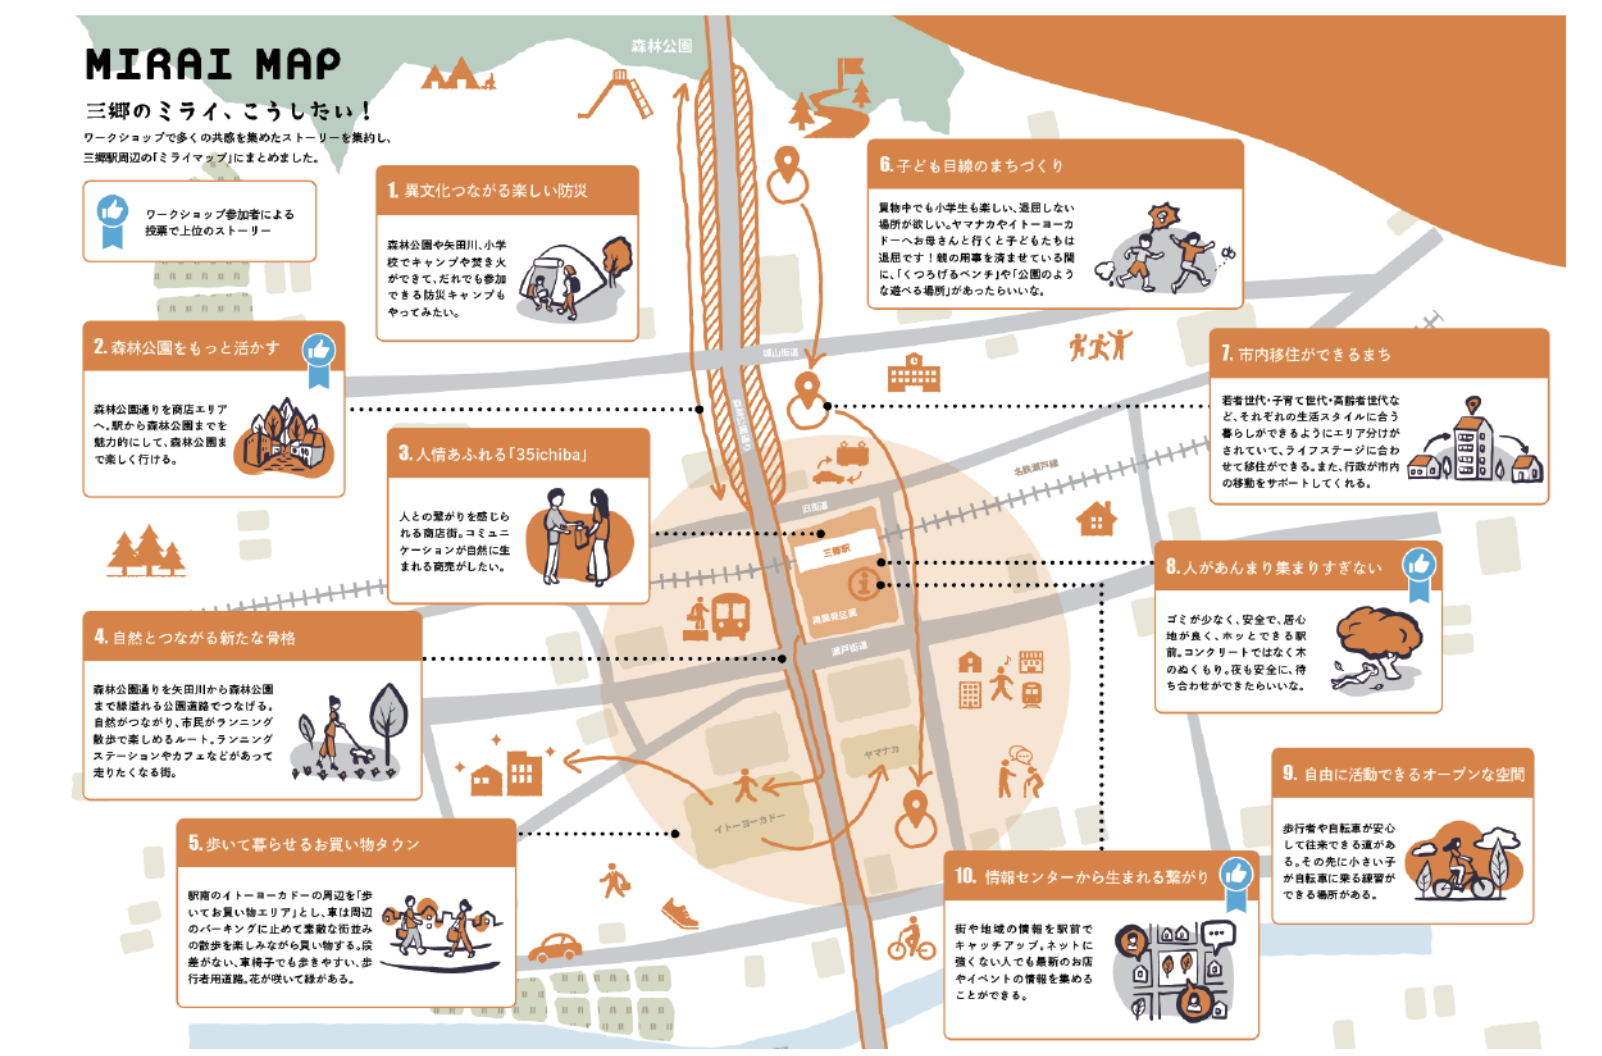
MIRAI MAP

三郷のミライ、こうしたい！

ワークショップで多くの共感を集めたストーリーを集約し、三郷駅周辺の「ミライマップ」にまとめました。

ワークショップ参加者による投票で上位のストーリー

森林公園

1. 異文化つながる楽しい防災

森林公園や矢田川、小学校でキャンプや焚き火ができて、だれでも参加できる防災キャンプもやってみたい。

6. 子ども目線のまちづくり

買物中でも小学生も楽しい、退屈しない場所が欲しい。ヤマナカやイトーヨーカドーへお母さんと行くと子どもたちは退屈です！親の用事を済ませている間に、「くつろげるベンチ」や「公園のような遊べる場所」があったらいいな。

2. 森林公園をもっと活かす

森林公園通りを商店エリアへ。駅から森林公園までを魅力的にして、森林公園まで楽しく行ける。

城山街道

7. 市内移住ができるまち

若者世代・子育て世代・高齢者世代など、それぞれの生活スタイルに合う暮らしができるようにエリア分けがされていて、ライフステージに合わせて移住ができる。また、行政が市内の移動をサポートしてくれる。

3. 人情あふれる「35ichiba」

人との繋がりを感じられる商店街。コミュニケーションが自然に生まれる商売がしたい。

旧道

三郷駅

名鉄瀬戸線

8. 人があんまり集まりすぎない

ゴミが少なく、安全で、居心地が良く、ホッとできる駅前。コンクリートではなく木のぬくもり。夜も安全に、待ち合わせができたらいいな。

4. 自然とつながる新たな骨格

森林公園通りを矢田川から森林公園まで緑溢れる公園道路でつなげる。自然がつながり、市民がランニング散歩で楽しめるルート。ランニングステーションやカフェなどがあって走りたくなる街。

瀬戸街道

ヤマナカ

9. 自由に活動できるオープンな空間

歩行者や自転車が安心して往来できる道があるる。その先に小さい子が自転車に乗る練習ができる場所がある。

イトーヨーカドー

5. 歩いて暮らせるお買い物タウン

駅前のイトーヨーカドーの周辺を「歩いてお買い物エリア」とし、車は周辺のパーキングに止めて素敵な街並みの散歩を楽しみながら買い物する。段差がない、車椅子でも歩きやすい、歩行者用道路。花が咲いて緑がある。

10. 情報センターから生まれる繋がり

街や地域の情報を駅前でキャッチアップ。ネットに強くない人でも最新のお店やイベントの情報を集めることができる。